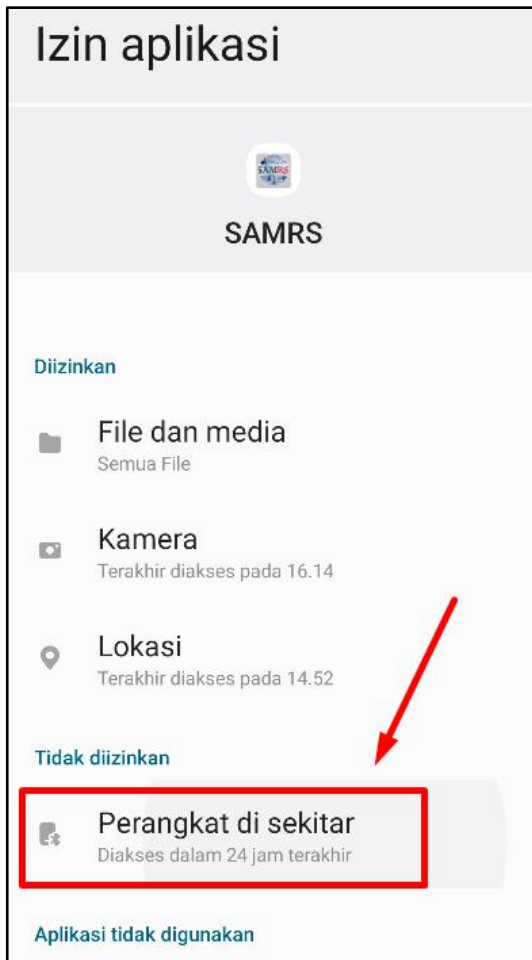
Izin aplikasi

SAMRS

SAMRS

Diizinkan

File dan media
Semua File

Kamera
Terakhir diakses pada 16.14

Lokasi
Terakhir diakses pada 14.52

Tidak diizinkan

Perangkat di sekitar
Diakses dalam 24 jam terakhir

Aplikasi tidak digunakan